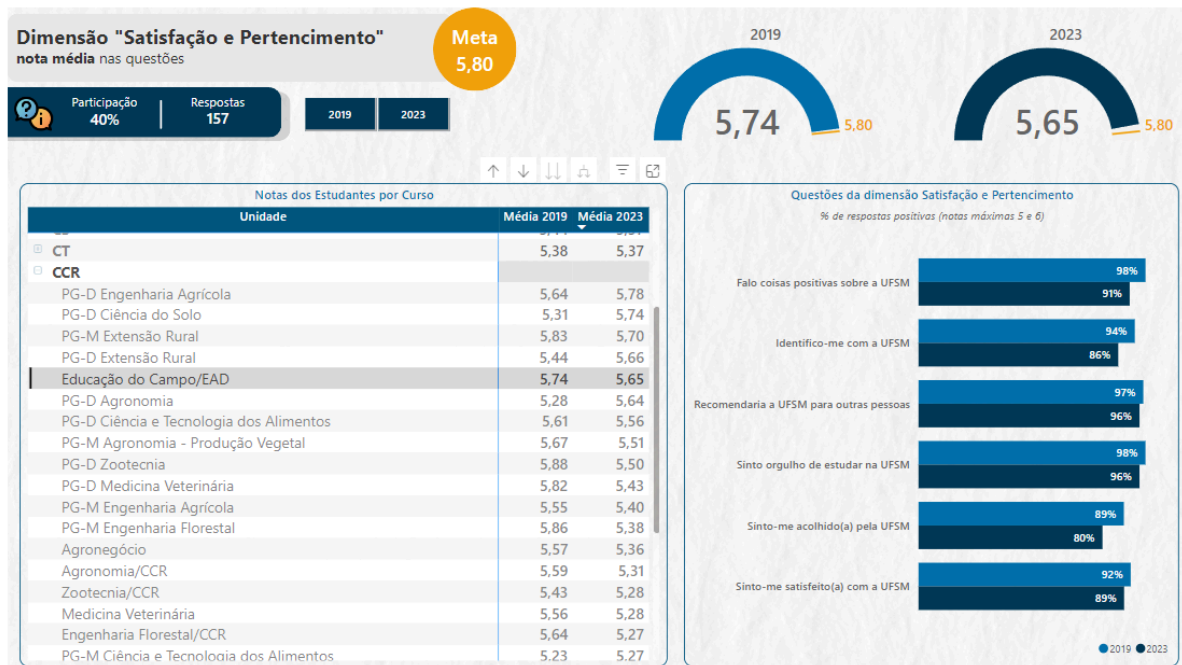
Dimensão "Satisfação e Pertencimento"
**nota média** nas questões

Meta
5,80

Participação
40%

Respostas
157

2019 | 2023

2019
5,74
5,80

2023
5,65
5,80

Notas dos Estudantes por Curso

| Unidade | Média 2019 | Média 2023 |
|---|---|---|
| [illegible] | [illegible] | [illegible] |
| CT | 5,38 | 5,37 |
| CCR | | |
| PG-D Engenharia Agrícola | 5,64 | 5,78 |
| PG-D Ciência do Solo | 5,31 | 5,74 |
| PG-M Extensão Rural | 5,83 | 5,70 |
| PG-D Extensão Rural | 5,44 | 5,66 |
| Educação do Campo/EAD | 5,74 | 5,65 |
| PG-D Agronomia | 5,28 | 5,64 |
| PG-D Ciência e Tecnologia dos Alimentos | 5,61 | 5,56 |
| PG-M Agronomia - Produção Vegetal | 5,67 | 5,51 |
| PG-D Zootecnia | 5,88 | 5,50 |
| PG-D Medicina Veterinária | 5,82 | 5,43 |
| PG-M Engenharia Agrícola | 5,55 | 5,40 |
| PG-M Engenharia Florestal | 5,86 | 5,38 |
| Agronegócio | 5,57 | 5,36 |
| Agronomia/CCR | 5,59 | 5,31 |
| Zootecnia/CCR | 5,43 | 5,28 |
| Medicina Veterinária | 5,56 | 5,28 |
| Engenharia Florestal/CCR | 5,64 | 5,27 |
| PG-M Ciência e Tecnologia dos Alimentos | 5,23 | 5,27 |

Questões da dimensão Satisfação e Pertencimento
% de respostas positivas (notas máximas 5 e 6)

Falo coisas positivas sobre a UFSM 98% 91%
Identifico-me com a UFSM 94% 86%
Recomendaria a UFSM para outras pessoas 97% 96%
Sinto orgulho de estudar na UFSM 98% 96%
Sinto-me acolhido(a) pela UFSM 89% 80%
Sinto-me satisfeito(a) com a UFSM 92% 89%

2019 2023